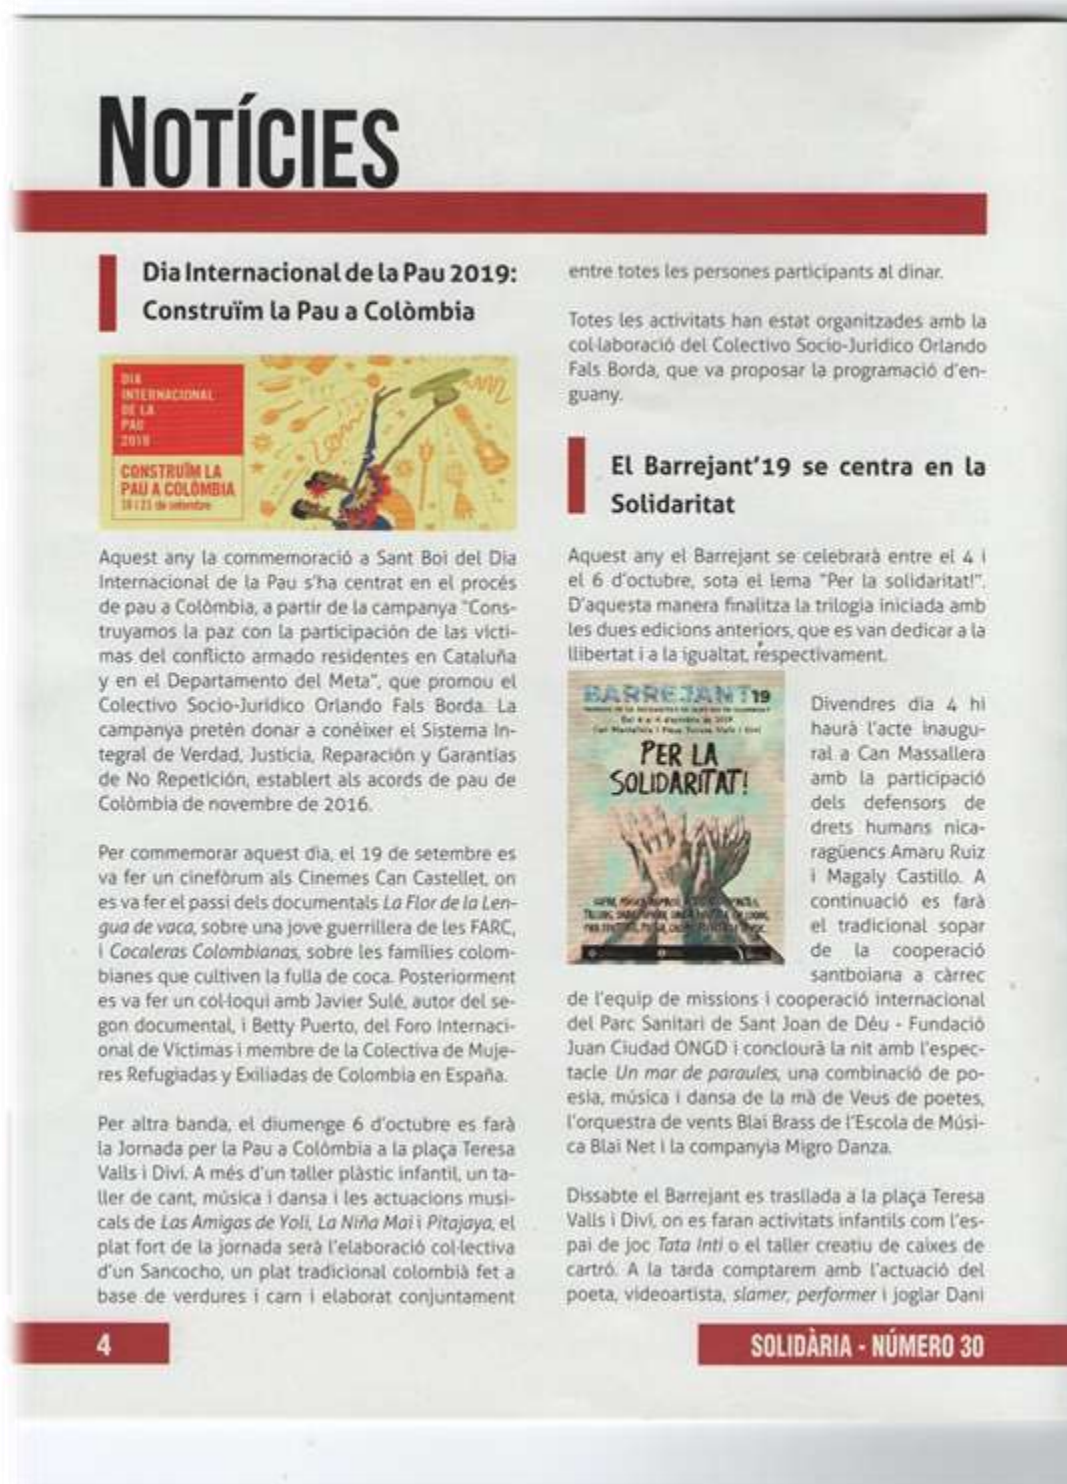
NOTÍCIES

Dia Internacional de la Pau 2019: Construïm la Pau a Colòmbia

DIA INTERNACIONAL DE LA PAU 2019

CONSTRUÏM LA PAU A COLÒMBIA

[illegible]

Aquest any la commemoració a Sant Boi del Dia Internacional de la Pau s'ha centrat en el procés de pau a Colòmbia, a partir de la campanya "Construyamos la paz con la participación de las víctimas del conflicto armado residentes en Cataluña y en el Departamento del Meta", que promou el Colectivo Socio-Jurídico Orlando Fals Borda. La campanya pretén donar a conèixer el Sistema Integral de Verdad, Justicia, Reparación y Garantías de No Repetición, establert als acords de pau de Colòmbia de novembre de 2016.

Per commemorar aquest dia, el 19 de setembre es va fer un cinefòrum als Cinemes Can Castellet, on es va fer el passi dels documentals *La Flor de la Lengua de vaca*, sobre una jove guerrillera de les FARC, i *Cocaleras Colombianas*, sobre les famílies colombianes que cultiven la fulla de coca. Posteriorment es va fer un col·loqui amb Javier Sulé, autor del segon documental, i Betty Puerto, del Foro Internacional de Víctimas i membre de la Colectiva de Mujeres Refugiadas y Exiliadas de Colombia en España.

Per altra banda, el diumenge 6 d'octubre es farà la Jornada per la Pau a Colòmbia a la plaça Teresa Valls i Divi. A més d'un taller plàstic infantil, un taller de cant, música i dansa i les actuacions musicals de *Las Amigas de Yoli*, *La Niña Mai* i *Pitajaya*, el plat fort de la jornada serà l'elaboració col·lectiva d'un Sancocho, un plat tradicional colombià fet a base de verdures i carn i elaborat conjuntament entre totes les persones participants al dinar.

Totes les activitats han estat organitzades amb la col·laboració del Colectivo Socio-Jurídico Orlando Fals Borda, que va proposar la programació d'enguany.

El Barrejant'19 se centra en la Solidaritat

Aquest any el Barrejant se celebrarà entre el 4 i el 6 d'octubre, sota el lema "Per la solidaritat!". D'aquesta manera finalitza la trilogia iniciada amb les dues edicions anteriors, que es van dedicar a la llibertat i a la igualtat, respectivament.

BARREJANT'19
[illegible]
PER LA SOLIDARITAT!
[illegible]

Divendres dia 4 hi haurà l'acte inaugural a Can Massallera amb la participació dels defensors de drets humans nicaragüencs Amaru Ruiz i Magaly Castillo. A continuació es farà el tradicional sopar de la cooperació santboiana a càrrec de l'equip de missions i cooperació internacional del Parc Sanitari de Sant Joan de Déu - Fundació Juan Ciudad ONGD i conclourà la nit amb l'espectacle *Un mar de paraules*, una combinació de poesia, música i dansa de la mà de Veus de poetes, l'orquestra de vents Blai Brass de l'Escola de Música Blai Net i la companyia Migro Danza.

Dissabte el Barrejant es trasllada a la plaça Teresa Valls i Divi, on es faran activitats infantils com l'espai de joc *Tata Inti* o el taller creatiu de caixes de cartró. A la tarda comptarem amb l'actuació del poeta, videoartista, *slamer*, *performer* i joglar Dani

4

SOLIDÀRIA - NÚMERO 30